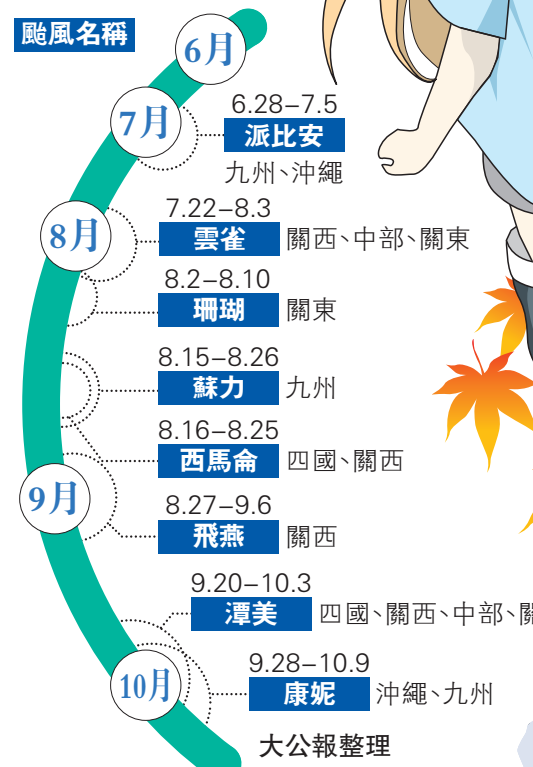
颱風名稱

6月

7月

6.28–7.5
派比安
九州、沖繩

8月

7.22–8.3
雲雀 關西、中部、關東

8.2–8.10
珊瑚 關東

8.15–8.26
蘇力 九州

8.16–8.25
西馬侖 四國、關西

9月

8.27–9.6
飛燕 關西

9.20–10.3
潭美 四國、關西、中部、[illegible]

10月

9.28–10.9
康妮 沖繩、九州

大公報整理